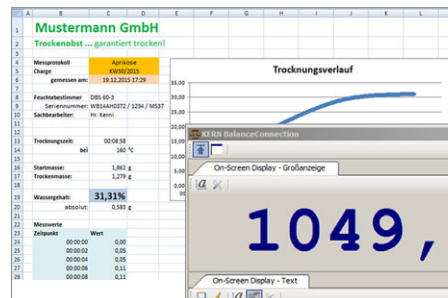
| | A | B | C | D | E | F | G | H | I | J | K |
|---|---|---|---|---|---|---|---|---|---|---|---|
| 1 | | Mustermann GmbH | | | | | | | | | |
| 2 | | Trockenobst ... garantiert trocken! | | | | | | | | | |
| 3 | | | | | | | | | | | |
| 4 | | Messprotokoll | | Aprikose | | | | | | | |
| 5 | | Charge | | KW30/2015 | | | | | | | |
| 6 | | gemessen am: | | 19.12.2015 17:29 | | | | | | | |
| 7 | | | | | | | | | | | |
| 8 | | Feuchtebestimmer | | DBS 60-3 | | | | | | | |
| 9 | | Seriennummer: | | WB14AH0372 / 1234 / MS37 | | | | | | | |
| 10 | | Sachbearbeiter: | | Hr. Kern | | | | | | | |
| 11 | | | | | | | | | | | |
| 12 | | Trocknungszeit: | | 00:08:58 | | | | | | | |
| 13 | | bei | | 160 °C | | | | | | | |
| 14 | | | | | | | | | | | |
| 15 | | Startmasse: | | 1,862 g | | | | | | | |
| 16 | | Trockenmasse: | | 1,279 g | | | | | | | |
| 17 | | | | | | | | | | | |
| 18 | | | | | | | | | | | |
| 19 | | Wassergehalt: | | 31,31% | | | | | | | |
| 20 | | absolut: | | 0,583 g | | | | | | | |
| 21 | | | | | | | | | | | |
| 22 | | Messwerte | | | | | | | | | |
| 23 | | Zeitpunkt | Wert | | | | | | | | |
| 24 | | 00:00:00 | 0,00 | | | | | | | | |
| 25 | | 00:00:02 | 0,00 | | | | | | | | |
| 26 | | 00:00:04 | 0,05 | | | | | | | | |
| 27 | | 00:00:06 | 0,11 | | | | | | | | |
| 28 | | 00:00:08 | 0,11 | | | | | | | | |

Trocknungsverlauf

35,00
30,00
25,00
20,00

KERN BalanceConnection

On-Screen Display - Großanzeige

1049,

On-Screen Display - Text